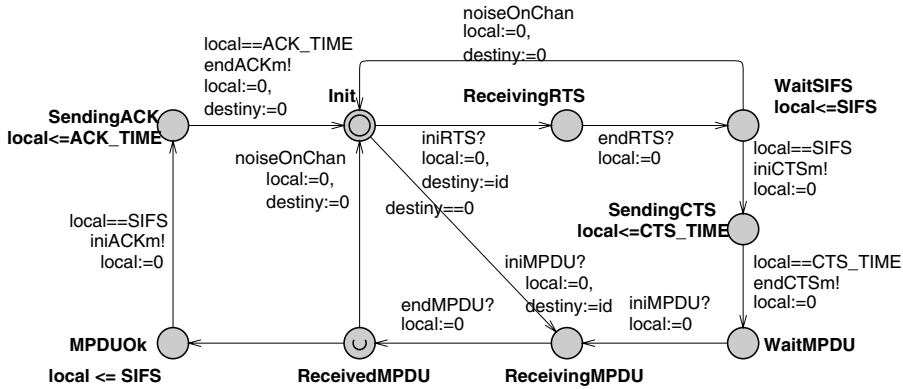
noiseOnChan
local:=0,
destiny:=0

local==ACK_TIME
endACKm!
local:=0,
destiny:=0

SendingACK
local<=ACK_TIME

Init

ReceivingRTS

WaitSIFS
local<=SIFS

iniRTS?
local:=0,
destiny:=id

endRTS?
local:=0

noiseOnChan
local:=0,
destiny:=0

destiny==0

local==SIFS
iniCTSm!
local:=0

SendingCTS
local<=CTS_TIME

local==SIFS
iniACKm!
local:=0

iniMPDU?
local:=0,
destiny:=id

local==CTS_TIME
endCTSm!
local:=0

endMPDU?
local:=0

iniMPDU?
local:=0

MPDUOk

WaitMPDU

local <= SIFS

ReceivedMPDU

ReceivingMPDU